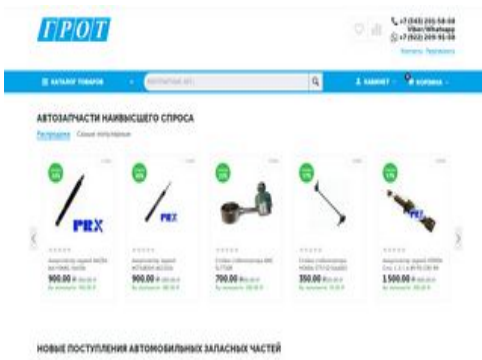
ГРОТ

+7 (343) 201-58-04
Viber/WhatsApp
+7 (922) 209-91-58
Контакты Реквизиты

КАТАЛОГ ТОВАРОВ
КАБИНЕТ
КОРЗИНА

АВТОЗАПЧАСТИ НАИВЫСШЕГО СПРОСА

Распродажа Самые популярные

PRX

900.00 ₽

PRX

900.00 ₽

700.00 ₽

350.00 ₽

1 500.00 ₽

НОВЫЕ ПОСТУПЛЕНИЯ АВТОМОБИЛЬНЫХ ЗАПАСНЫХ ЧАСТЕЙ